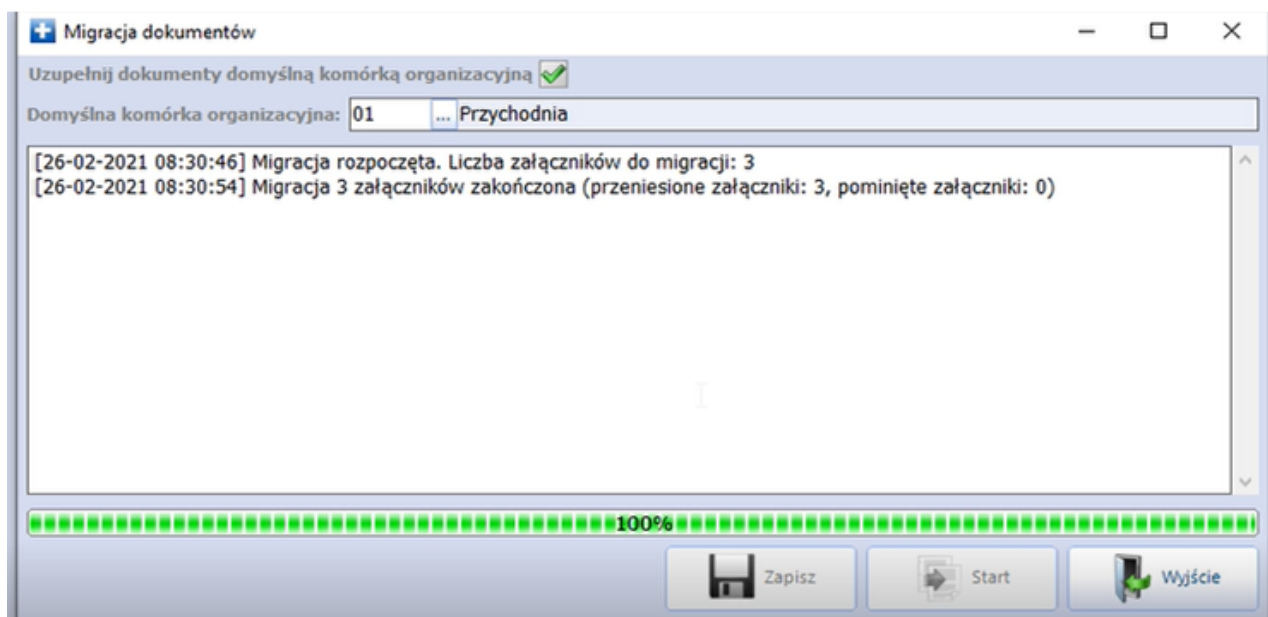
Migracja dokumentów

Uzupełnij dokumenty domyślną komórką organizacyjną

Domyślna komórka organizacyjna: 01 ... Przychodnia

[26-02-2021 08:30:46] Migracja rozpoczęta. Liczba załączników do migracji: 3
[26-02-2021 08:30:54] Migracja 3 załączników zakończona (przeniesione załączniki: 3, pominięte załączniki: 0)

100%

Zapisz Start Wyjście